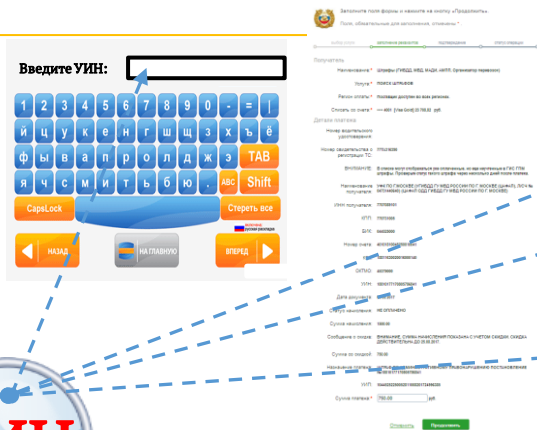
Введите УИН:

1 2 3 4 5 6 7 8 9 0 - ё
й ц у к е н г ш щ з х ъ
ф ы в а п р о л д ж э TAB
я ч с м и т ь б ю ABC Shift
CapsLock
Стереть все
русская раскладка
НАЗАД
НА ГЛАВНУЮ
ВПЕРЕД

Заполните поля формы и нажмите на кнопку «Продолжить»
Поля, обязательные для заполнения, отмечены *

Получатель
Наименование * Штрафы ГИБДД, МВД, МАДИ, АМПП (Организатор перевозок)
Услуга * Поиск штрафов
Регион оплаты * Услуга доступна во всех регионах
Стоимость услуги * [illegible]

Детали платежа
Номер водительского удостоверения
Номер свидетельства о регистрации ТС
ВНИМАНИЕ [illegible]
Наименование получателя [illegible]
ИНН получателя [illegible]
КПП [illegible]
БИК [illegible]
Номер счета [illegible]
ОКТМО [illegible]
УИН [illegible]
Дата документа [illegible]
Статус начисления НЕ ОПЛАЧЕНО
Сумма начисления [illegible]
Сообщение о скидке ВНИМАНИЕ, СУММА НАЧИСЛЕНИЯ ПОКАЗАНА С УЧЕТОМ СКИДКИ. СКИДКА ДЕЙСТВИТЕЛЬНА ДО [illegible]
Сумма со скидкой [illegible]
Назначение платежа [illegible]
КБК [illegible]
Сумма платежа * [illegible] руб.
Отменить
Продолжить